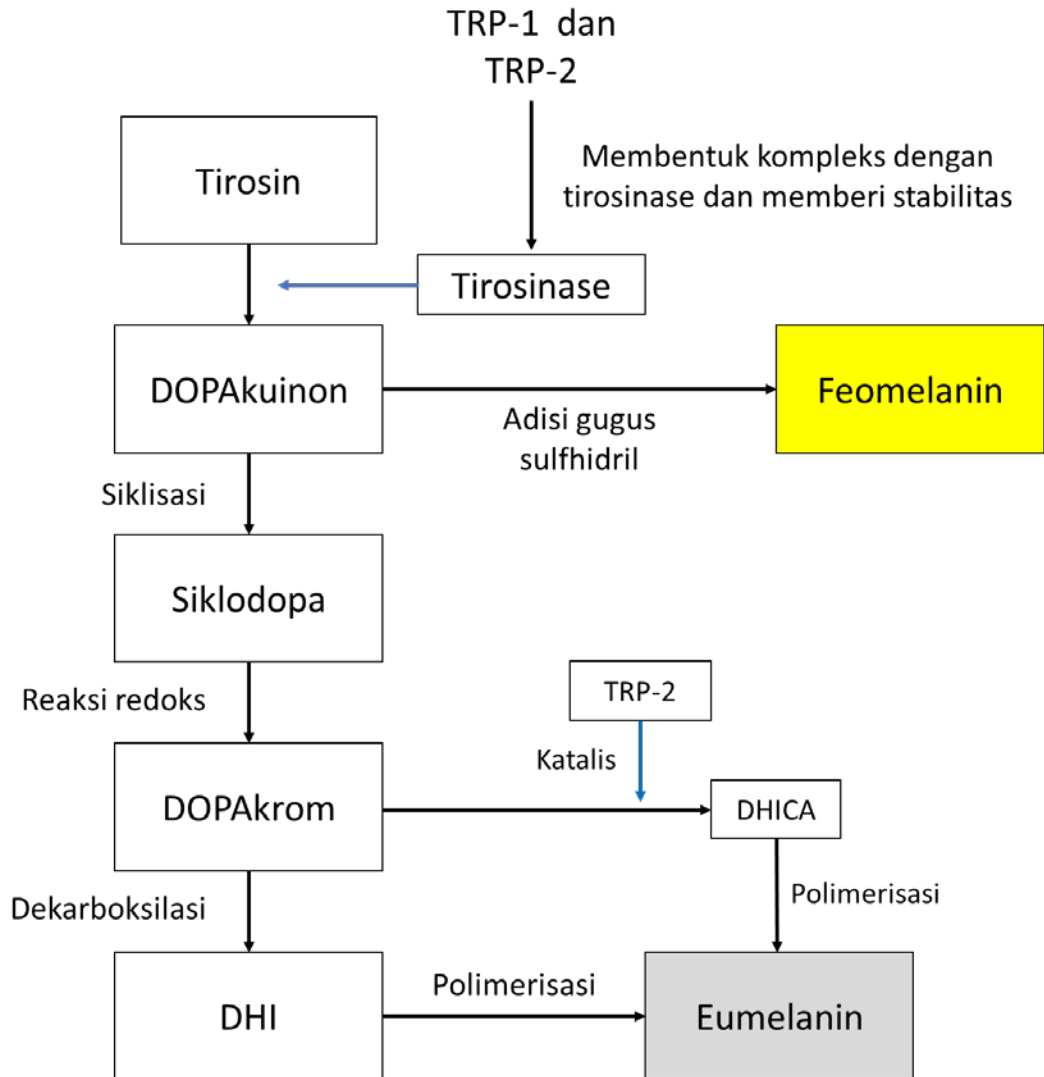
TRP-1 dan TRP-2

Membentuk kompleks dengan tirosinase dan memberi stabilitas

Tirosin

Tirosinase

DOPAkuinon

Adisi gugus sulfhidril

Feomelanin

Siklisasi

Siklodopa

Reaksi redoks

TRP-2

Katalis

DOPAkrom

DHICA

Polimerisasi

Dekarboksilasi

DHI

Polimerisasi

Eumelanin